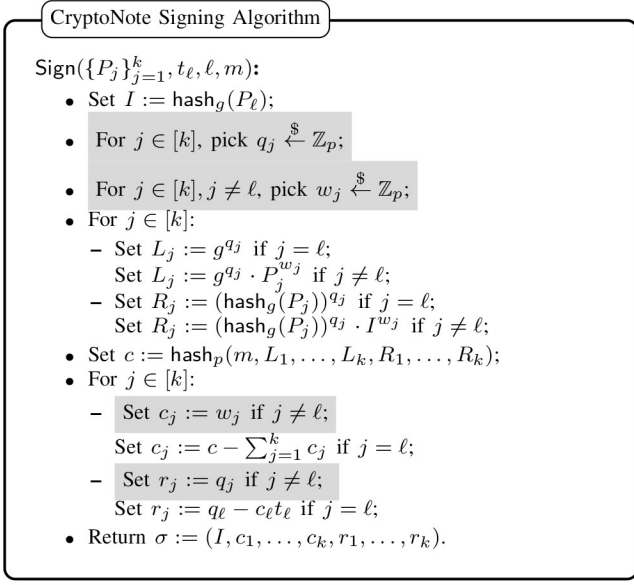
CryptoNote Signing Algorithm

$\mathsf{Sign}(\{P_j\}_{j=1}^k, t_\ell, \ell, m)$:

- Set $I := \mathsf{hash}_g(P_\ell)$;
- For $j \in [k]$, pick $q_j \xleftarrow{\$} \mathbb{Z}_p$;
- For $j \in [k], j \neq \ell$, pick $w_j \xleftarrow{\$} \mathbb{Z}_p$;
- For $j \in [k]$:
  - Set $L_j := g^{q_j}$ if $j = \ell$;
    Set $L_j := g^{q_j} \cdot P_j^{w_j}$ if $j \neq \ell$;
  - Set $R_j := (\mathsf{hash}_g(P_j))^{q_j}$ if $j = \ell$;
    Set $R_j := (\mathsf{hash}_g(P_j))^{q_j} \cdot I^{w_j}$ if $j \neq \ell$;
- Set $c := \mathsf{hash}_p(m, L_1, \ldots, L_k, R_1, \ldots, R_k)$;
- For $j \in [k]$:
  - Set $c_j := w_j$ if $j \neq \ell$;
    Set $c_j := c - \sum_{j=1}^k c_j$ if $j = \ell$;
  - Set $r_j := q_j$ if $j \neq \ell$;
    Set $r_j := q_\ell - c_\ell t_\ell$ if $j = \ell$;
- Return $\sigma := (I, c_1, \ldots, c_k, r_1, \ldots, r_k)$.